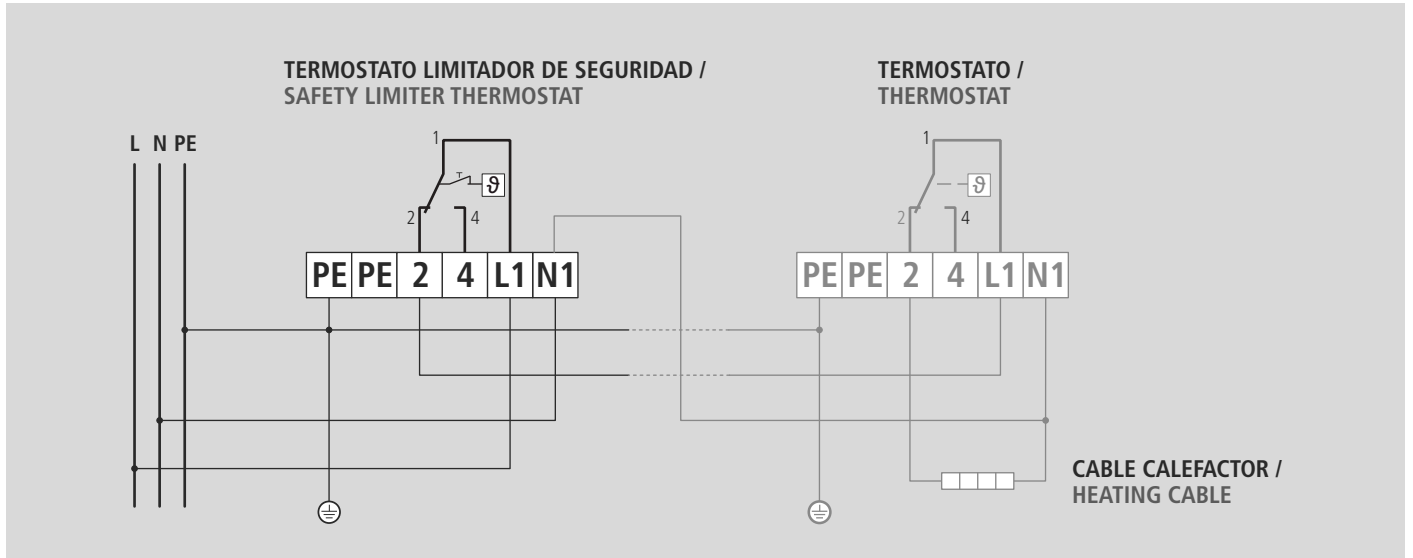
TERMOSTATO LIMITADOR DE SEGURIDAD /
SAFETY LIMITER THERMOSTAT

TERMOSTATO /
THERMOSTAT

L N PE

1
$\vartheta$
2 4

PE PE 2 4 L1 N1

1
$\vartheta$
2 4

PE PE 2 4 L1 N1

CABLE CALEFACTOR /
HEATING CABLE